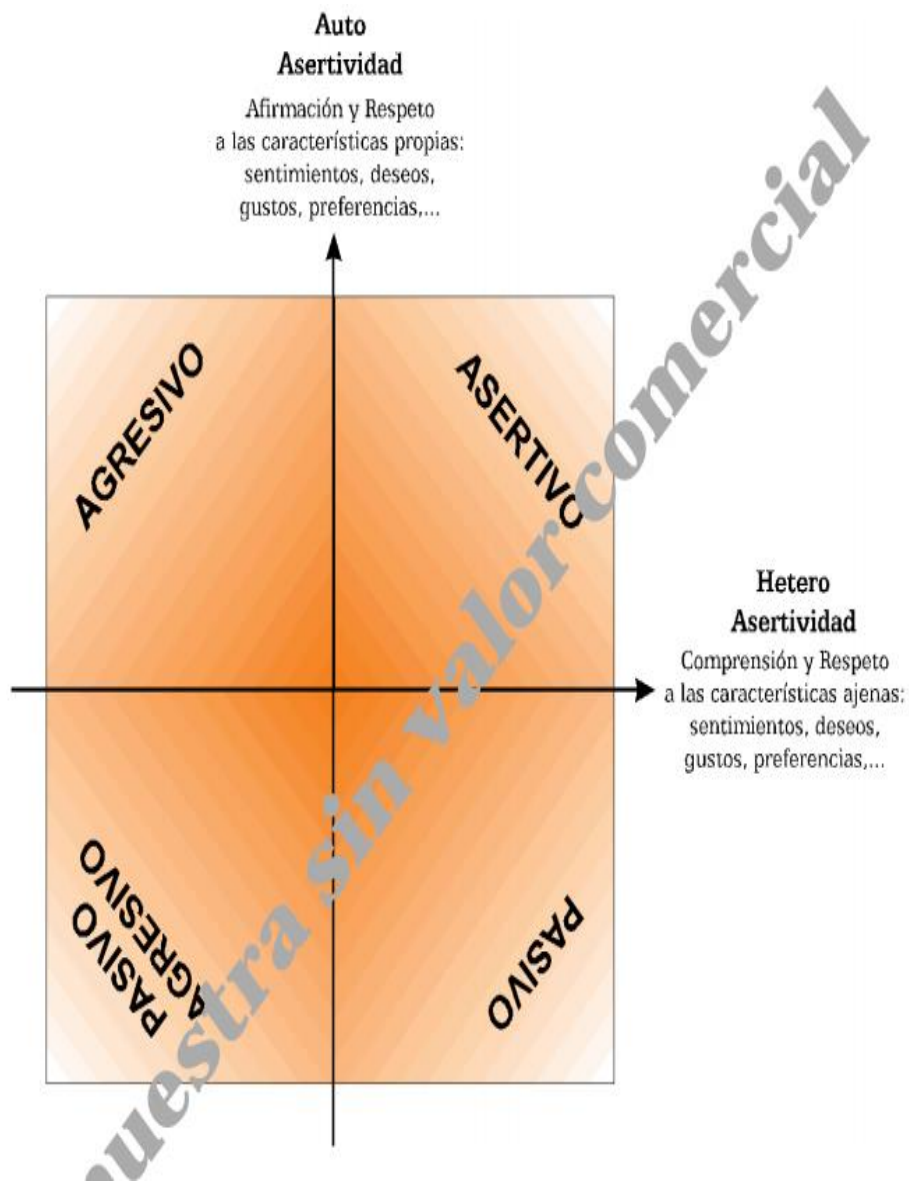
Auto
Asertividad
Afirmación y Respeto a las características propias: sentimientos, deseos, gustos, preferencias,...

AGRESIVO

ASERTIVO

Hetero
Asertividad
Comprensión y Respeto a las características ajenas: sentimientos, deseos, gustos, preferencias,...

PASIVO AGRESIVO

PASIVO

muestra sin valor comercial